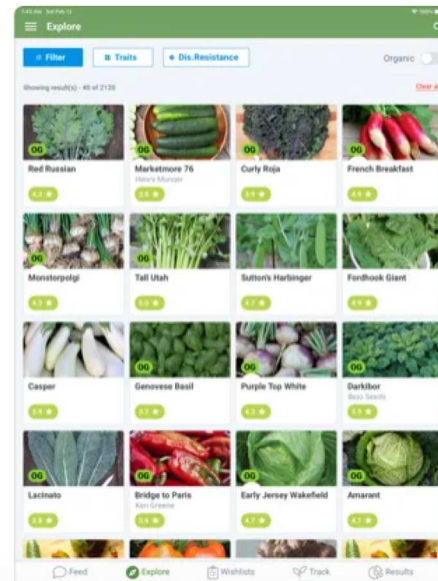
Explore

Filter
Traits
Dis.Resistance
Organic

Showing result(s) - 40 of 2120
Clear

OG
Red Russian
4.3 ★

OG
Marketmore 76
Henry Munger
3.8 ★

OG
Curly Roja
3.9 ★

OG
French Breakfast
4.0 ★

OG
Monstorpolgi
4.3 ★

Tall Utah
5.0 ★

Sutton's Harbinger
4.7 ★

Fordhook Giant
4.9 ★

Casper
3.9 ★

Genovese Basil
3.7 ★

OG
Purple Top White
4.3 ★

Darkibor
Bejo Seeds
3.9 ★

OG
Lacinato
3.8 ★

Bridge to Paris
Ken Greene
3.6 ★

OG
Early Jersey Wakefield
4.7 ★

OG
Amarant
4.1 ★

Feed
Explore
Wishlists
Track
Results